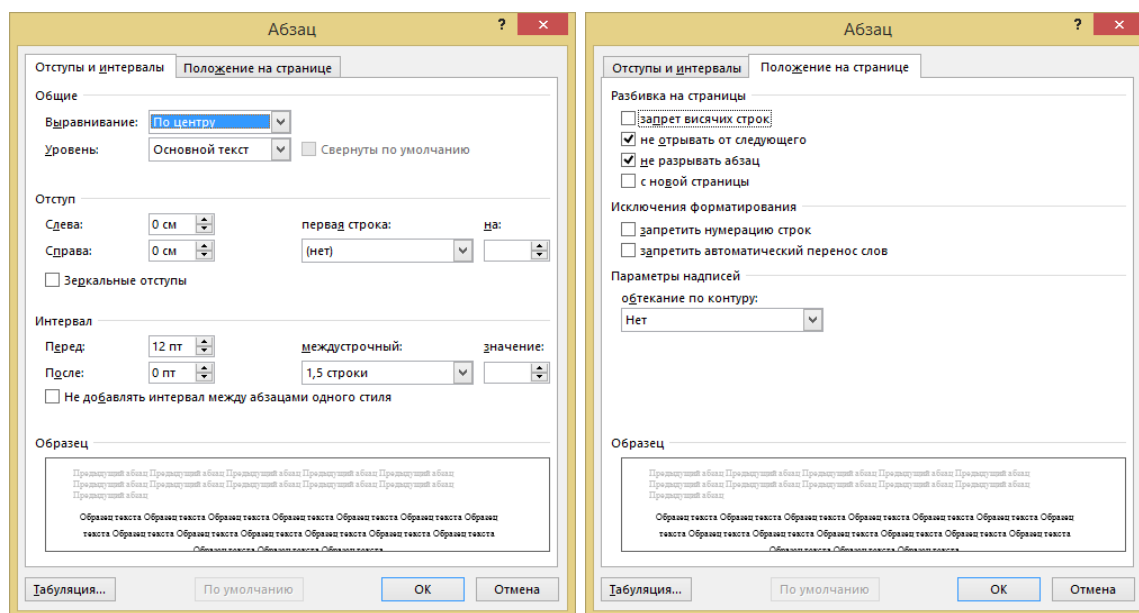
Абзац

?

×

Отступы и интервалы

Положение на странице

Общие

Выравнивание: По центру

Уровень: Основной текст

Свернуты по умолчанию

Отступ

Слева: 0 см

Справа: 0 см

первая строка:

на:

(нет)

Зеркальные отступы

Интервал

Перед: 12 пт

После: 0 пт

междустрочный:

значение:

1,5 строки

Не добавлять интервал между абзацами одного стиля

Образец

Предыдущий абзац Предыдущий абзац Предыдущий абзац Предыдущий абзац Предыдущий абзац Предыдущий абзац Предыдущий абзац Предыдущий абзац Предыдущий абзац Предыдущий абзац Предыдущий абзац

Образец текста Образец текста Образец текста Образец текста Образец текста Образец текста Образец текста Образец текста Образец текста Образец текста Образец текста Образец текста Образец текста

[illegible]

Табуляция...

По умолчанию

ОК

Отмена

Абзац

?

×

Отступы и интервалы

Положение на странице

Разбивка на страницы

запрет висячих строк

не отрывать от следующего

не разрывать абзац

с новой страницы

Исключения форматирования

запретить нумерацию строк

запретить автоматический перенос слов

Параметры надписей

обтекание по контуру:

Нет

Образец

Предыдущий абзац Предыдущий абзац Предыдущий абзац Предыдущий абзац Предыдущий абзац Предыдущий абзац Предыдущий абзац Предыдущий абзац Предыдущий абзац Предыдущий абзац Предыдущий абзац

Образец текста Образец текста Образец текста Образец текста Образец текста Образец текста Образец текста Образец текста Образец текста Образец текста Образец текста Образец текста Образец текста

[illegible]

Табуляция...

По умолчанию

ОК

Отмена